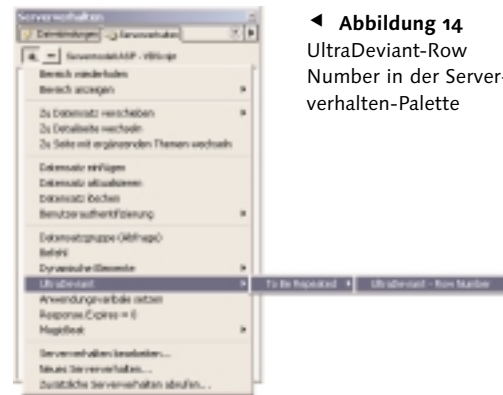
Serververhalten

Datenbindungen | Serververhalten

Dokumenttyp: ASP - VBScript

Bereich wiederholen
Bereich anzeigen
Zu Datensatz verschieben
Zu Detailseite wechseln
Zu Seite mit ergänzenden Themen wechseln
Datensatz einfügen
Datensatz aktualisieren
Datensatz löschen
Benutzerauthentifizierung
Datensatzgruppe (Abfrage)
Befehl
Dynamische Elemente
UltraDeviant
Anwendungsvariable setzen
Response.Expires = 0
MagicBeat
Serververhalten bearbeiten...
Neues Serververhalten...
Zusätzliche Serververhalten abrufen...

To Be Repeated

UltraDeviant - Row Number

Abbildung 14
UltraDeviant-Row Number in der Serververhalten-Palette